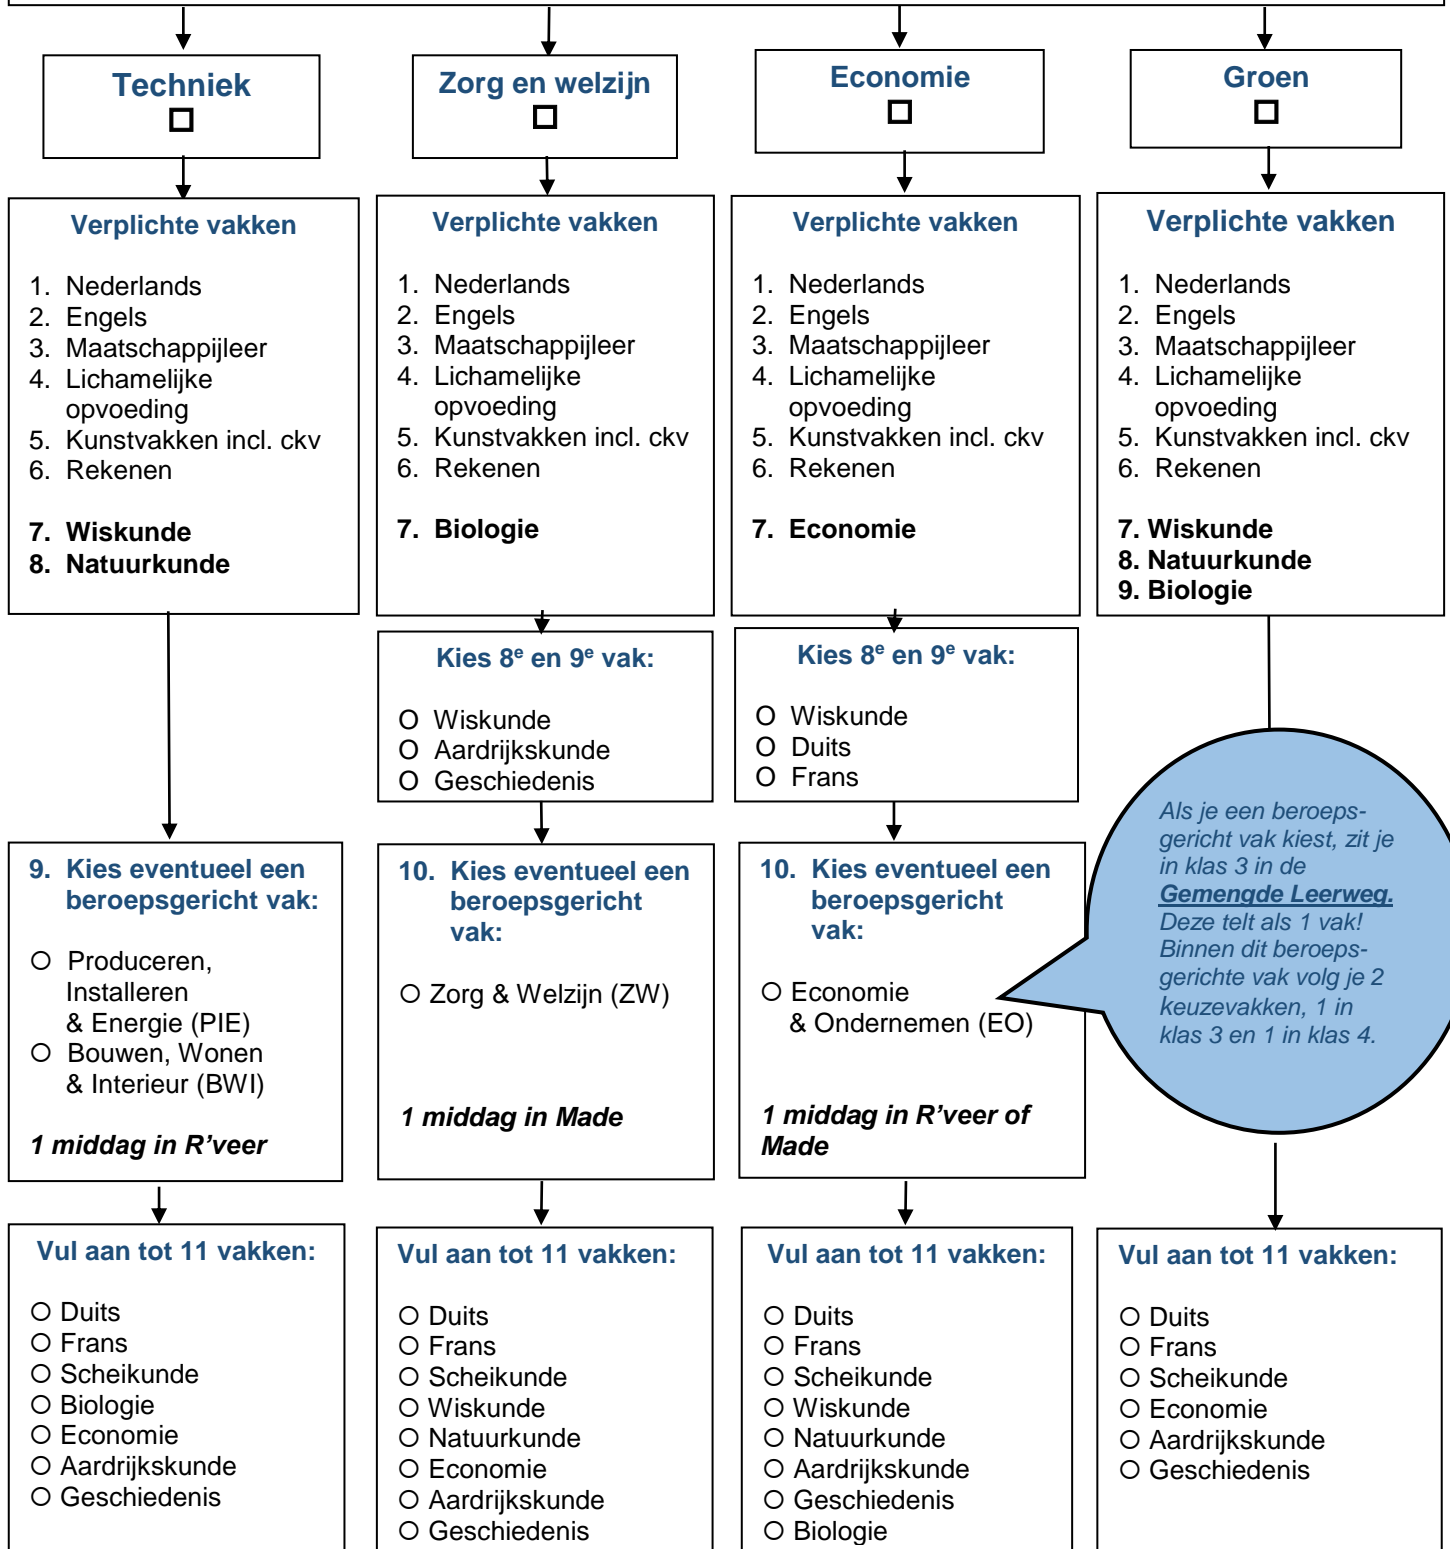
Techniek
☐

Verplichte vakken

1. Nederlands
2. Engels
3. Maatschappijleer
4. Lichamelijke opvoeding
5. Kunstvakken incl. ckv
6. Rekenen

**7. Wiskunde**
**8. Natuurkunde**

**9. Kies eventueel een beroepsgericht vak:**

O Produceren, Installeren & Energie (PIE)
O Bouwen, Wonen & Interieur (BWI)

*1 middag in R'veer*

Vul aan tot 11 vakken:

O Duits
O Frans
O Scheikunde
O Biologie
O Economie
O Aardrijkskunde
O Geschiedenis

Zorg en welzijn
☐

Verplichte vakken

1. Nederlands
2. Engels
3. Maatschappijleer
4. Lichamelijke opvoeding
5. Kunstvakken incl. ckv
6. Rekenen

**7. Biologie**

Kies 8$^e$ en 9$^e$ vak:

O Wiskunde
O Aardrijkskunde
O Geschiedenis

**10. Kies eventueel een beroepsgericht vak:**

O Zorg & Welzijn (ZW)

*1 middag in Made*

Vul aan tot 11 vakken:

O Duits
O Frans
O Scheikunde
O Wiskunde
O Natuurkunde
O Economie
O Aardrijkskunde
O Geschiedenis

Economie
☐

Verplichte vakken

1. Nederlands
2. Engels
3. Maatschappijleer
4. Lichamelijke opvoeding
5. Kunstvakken incl. ckv
6. Rekenen

**7. Economie**

Kies 8$^e$ en 9$^e$ vak:

O Wiskunde
O Duits
O Frans

**10. Kies eventueel een beroepsgericht vak:**

O Economie & Ondernemen (EO)

*1 middag in R'veer of Made*

Vul aan tot 11 vakken:

O Duits
O Frans
O Scheikunde
O Wiskunde
O Natuurkunde
O Aardrijkskunde
O Geschiedenis
O Biologie

Groen
☐

Verplichte vakken

1. Nederlands
2. Engels
3. Maatschappijleer
4. Lichamelijke opvoeding
5. Kunstvakken incl. ckv
6. Rekenen

**7. Wiskunde**
**8. Natuurkunde**
**9. Biologie**

*Als je een beroepsgericht vak kiest, zit je in klas 3 in de **Gemengde Leerweg.** Deze telt als 1 vak! Binnen dit beroepsgerichte vak volg je 2 keuzevakken, 1 in klas 3 en 1 in klas 4.*

Vul aan tot 11 vakken:

O Duits
O Frans
O Scheikunde
O Economie
O Aardrijkskunde
O Geschiedenis